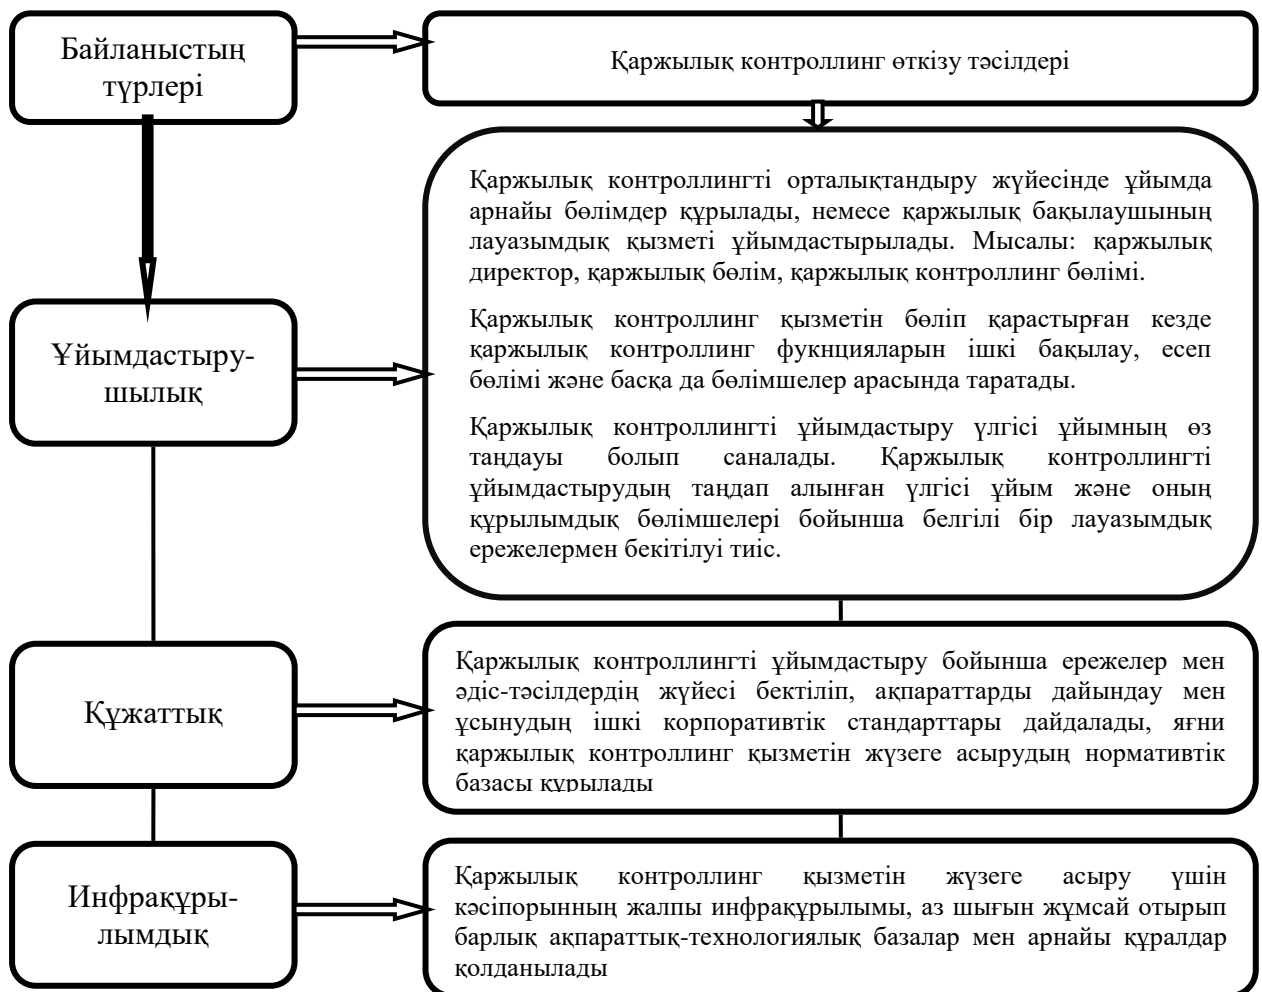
Байланыстың түрлері

Қаржылық контроллинг өткізу тәсілдері

Қаржылық контроллингті орталықтандыру жүйесінде ұйымда арнайы бөлімдер құрылады, немесе қаржылық бақылаушының лауазымдық қызметі ұйымдастырылады. Мысалы: қаржылық директор, қаржылық бөлім, қаржылық контроллинг бөлімі.

Қаржылық контроллинг қызметін бөліп қарастырған кезде қаржылық контроллинг фукнцияларын ішкі бақылау, есеп бөлімі және басқа да бөлімшелер арасында таратады.

Қаржылық контроллингті ұйымдастыру үлгісі ұйымның өз таңдауы болып саналады. Қаржылық контроллингті ұйымдастырудың таңдап алынған үлгісі ұйым және оның құрылымдық бөлімшелері бойынша белгілі бір лауазымдық ережелермен бекітілуі тиіс.

Ұйымдастыру-шылық

Құжаттық

Қаржылық контроллингті ұйымдастыру бойынша ережелер мен әдіс-тәсілдердің жүйесі бектіліп, ақпараттарды дайындау мен ұсынудың ішкі корпоративтік стандарттары дайдалады, яғни қаржылық контроллинг қызметін жүзеге асырудың нормативтік базасы құрылады

Инфрақұры-лымдық

Қаржылық контроллинг қызметін жүзеге асыру үшін кәсіпорынның жалпы инфрақұрылымы, аз шығын жұмсай отырып барлық ақпараттық-технологиялық базалар мен арнайы құралдар қолданылады